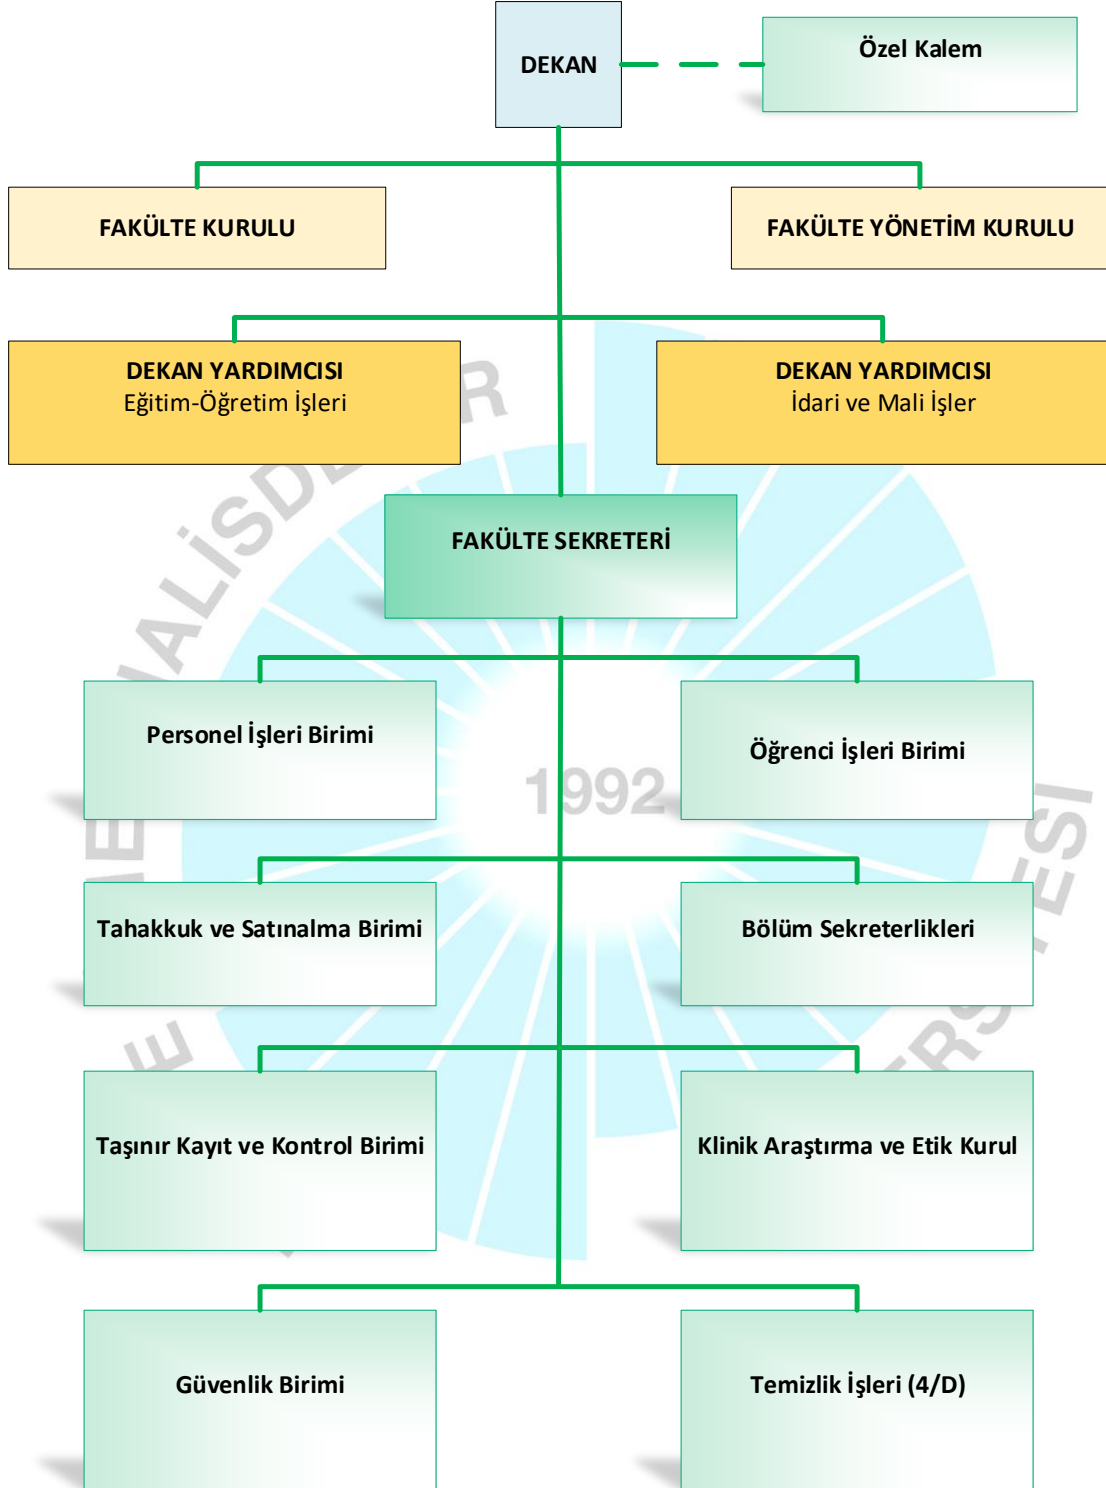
DEKAN

Özel Kalem

FAKÜLTE KURULU

FAKÜLTE YÖNETİM KURULU

DEKAN YARDIMCISI
Eğitim-Öğretim İşleri

DEKAN YARDIMCISI
İdari ve Mali İşler

FAKÜLTE SEKRETERİ

Personel İşleri Birimi

Öğrenci İşleri Birimi

Tahakkuk ve Satınalma Birimi

Bölüm Sekreterlikleri

Taşınır Kayıt ve Kontrol Birimi

Klinik Araştırma ve Etik Kurul

Güvenlik Birimi

Temizlik İşleri (4/D)